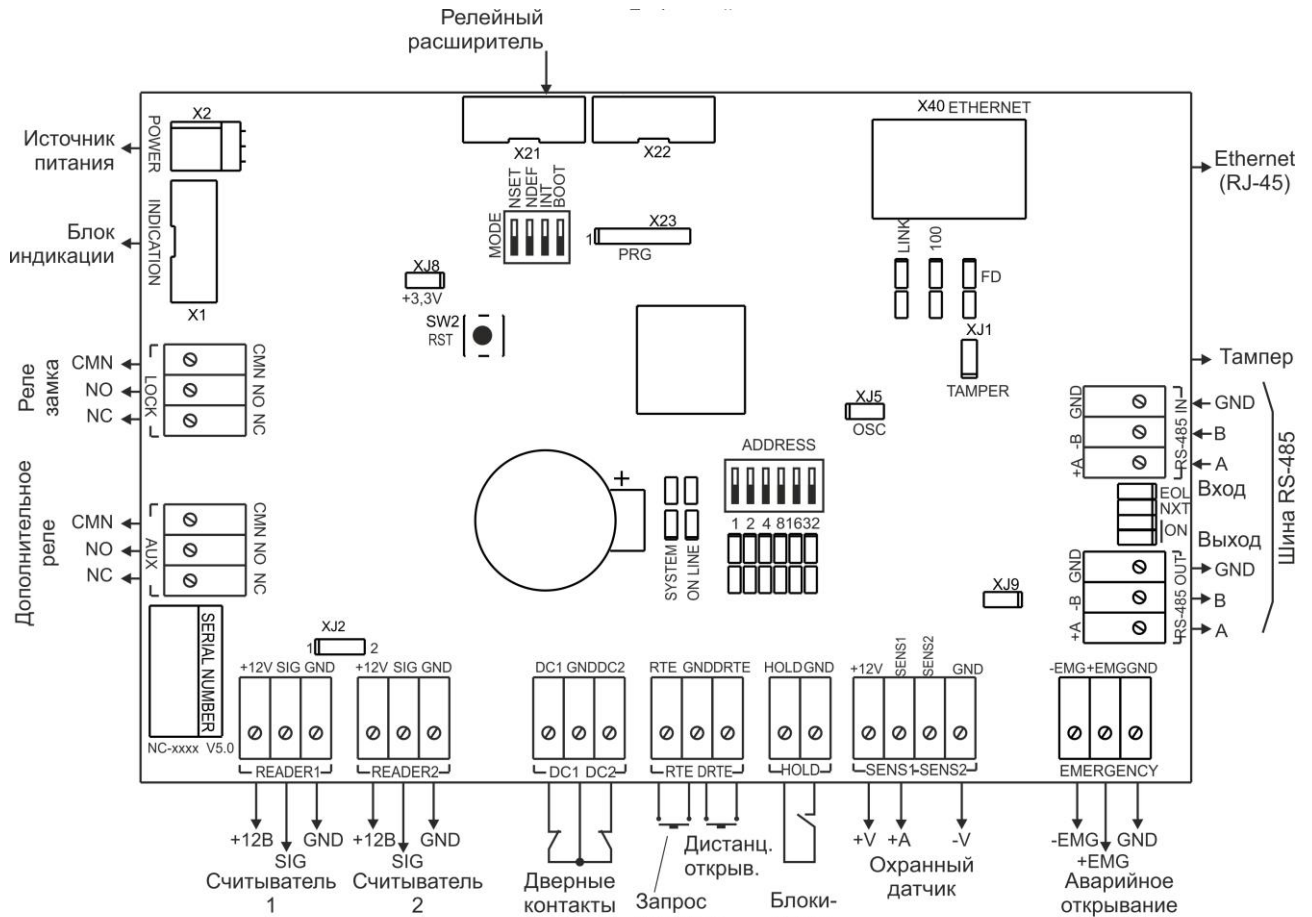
Релейный расширитель

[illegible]

Источник питания

Блок индикации

Реле замка

Дополнительное реле

POWER
X2
INDICATION
X1

X21
X22
X40 ETHERNET

MODE NSET NDEF INT BOOT
1 X23
PRG

XJ8
+3,3V

SW2
RST

LINK
100
FD
XJ1
TAMPER

Ethernet (RJ-45)

Тампер

CMN
NO
NC
LOCK
CMN NO NC

XJ5
OSC

ADDRESS
1 2 4 8 16 32

GND
-B
+A
RS-485 IN
GND
B
A
Вход
EOL
NXT
ON
Выход
GND
-B
+A
RS-485 OUT
GND
B
A
Шина RS-485

CMN
NO
NC
AUX
CMN NO NC

SYSTEM
ON LINE

XJ9

SERIAL NUMBER
NC-xxxx V5.0

XJ2
1 2

+12V SIG GND
READER1
+12V SIG GND
READER2
DC1 GND DC2
DC1 DC2
RTE GND DRTE
RTE DRTE
HOLD GND
HOLD
+12V SENS1 SENS2 GND
SENS1 SENS2
-EMG +EMG GND
EMERGENCY

+12В
SIG
GND
Считыватель 1

+12В
SIG
GND
Считыватель 2

Дверные контакты

Запрос

Дистанц. открыв.

Блоки-

+V
+A
-V
Охранный датчик

-EMG
+EMG
GND
Аварийное открывание